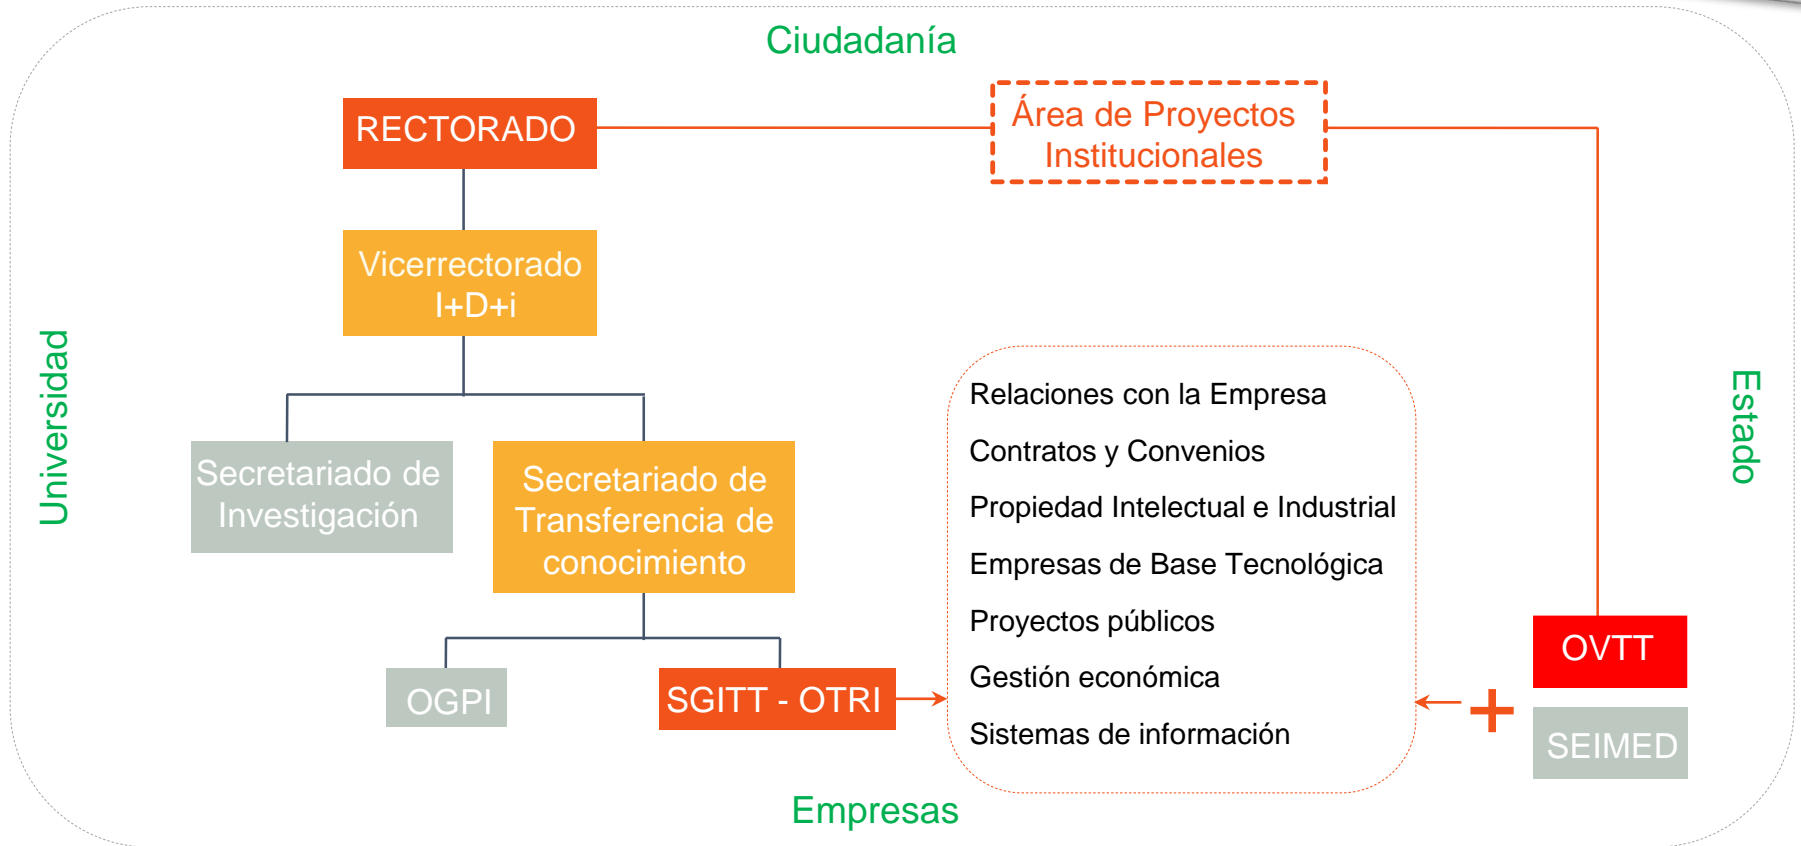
Ciudadanía

RECTORADO

Área de Proyectos Institucionales

Vicerrectorado I+D+i

Universidad

Secretariado de Investigación

Secretariado de Transferencia de conocimiento

OGPI

SGITT - OTRI

Relaciones con la Empresa

Contratos y Convenios

Propiedad Intelectual e Industrial

Empresas de Base Tecnológica

Proyectos públicos

Gestión económica

Sistemas de información

Estado

OVTT

+

SEIMED

Empresas